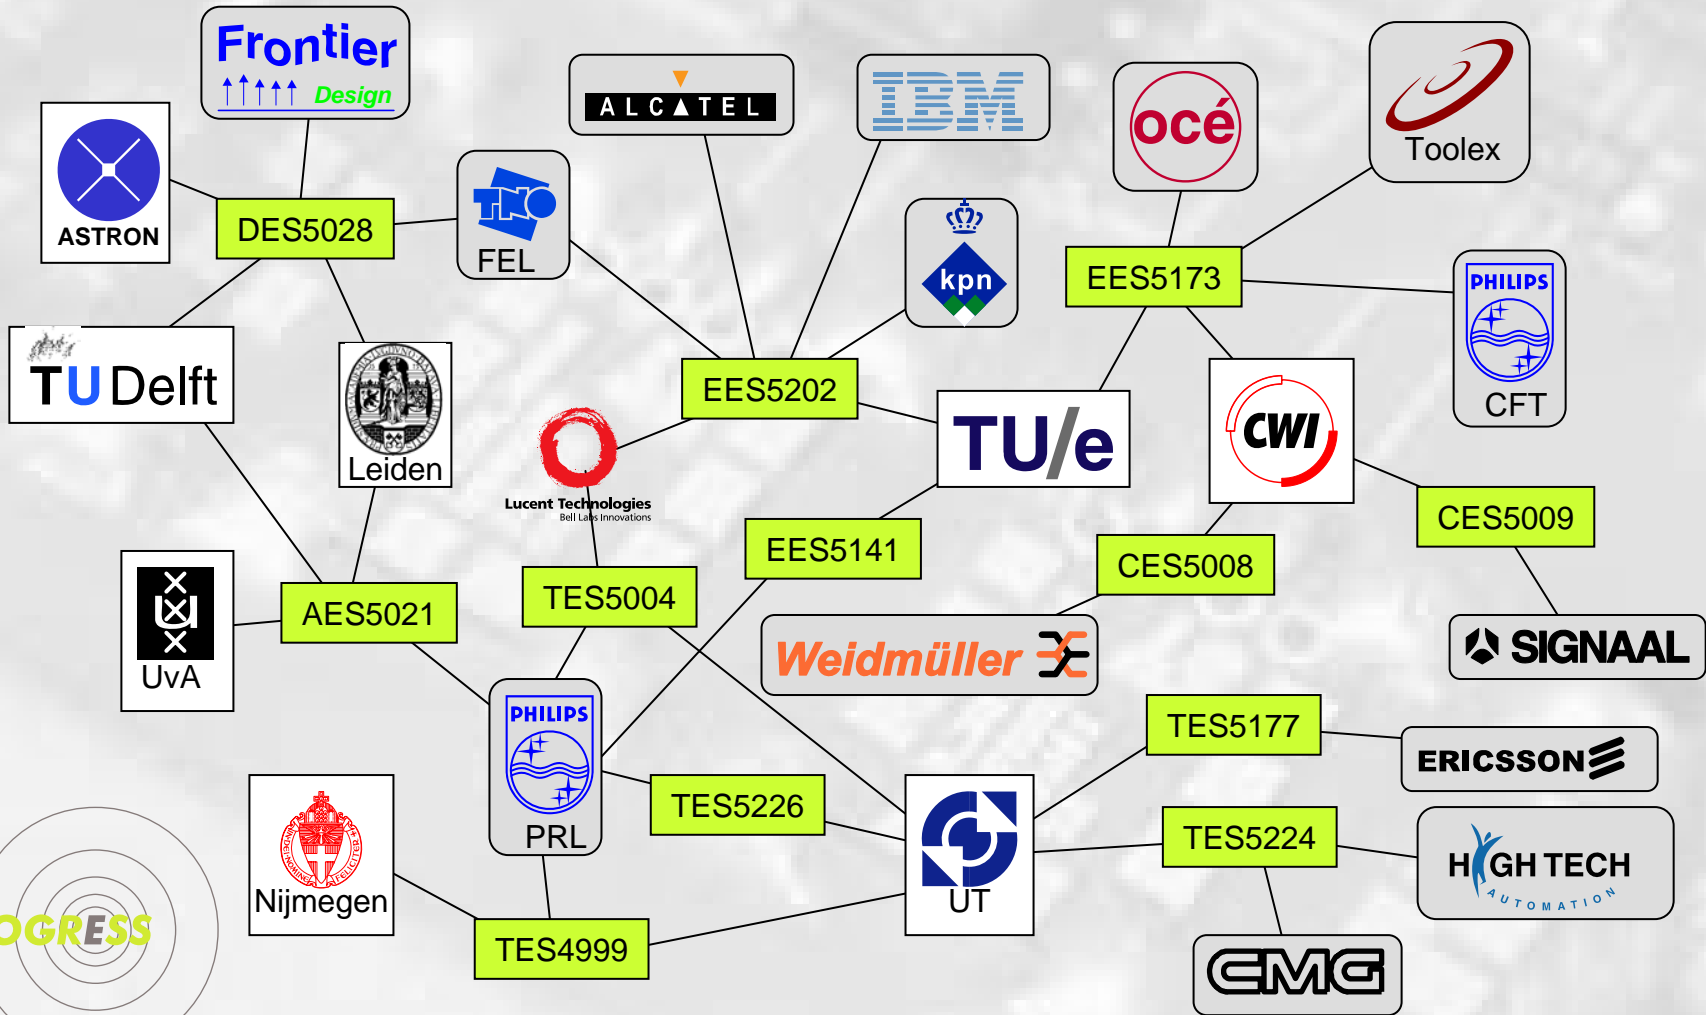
Frontier Design

ASTRON

DES5028

FEL

ALCATEL

IBM

océ

Toolex

kpn

EES5173

PHILIPS

CFT

TU Delft

Leiden

EES5202

TU/e

CWI

Lucent Technologies
Bell Labs Innovations

EES5141

CES5008

CES5009

UvA

AES5021

TES5004

Weidmüller

SIGNAAL

PHILIPS

PRL

TES5177

ERICSSON

TES5226

UT

TES5224

HIGH TECH
AUTOMATION

Nijmegen

TES4999

CMG

OGRESS